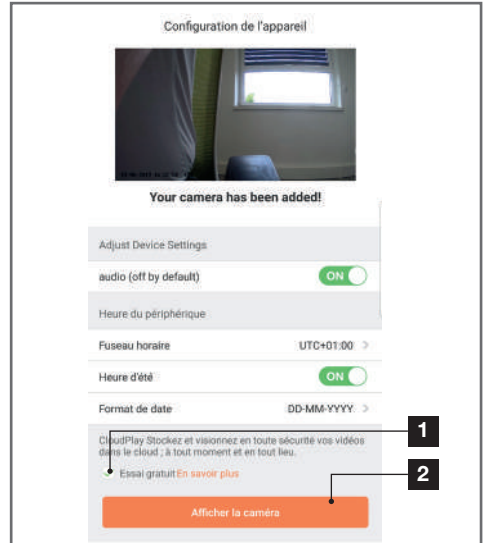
Configuration de l'appareil

Your camera has been added!

Adjust Device Settings

audio (off by default) ON

Heure du périphérique

Fuseau horaire UTC+01:00

Heure d'été ON

Format de date DD-MM-YYYY

CloudPlay Stockez et visionnez en toute sécurité vos vidéos dans le cloud ; à tout moment et en tout lieu.

Essai gratuit En savoir plus

Afficher la caméra

1

2